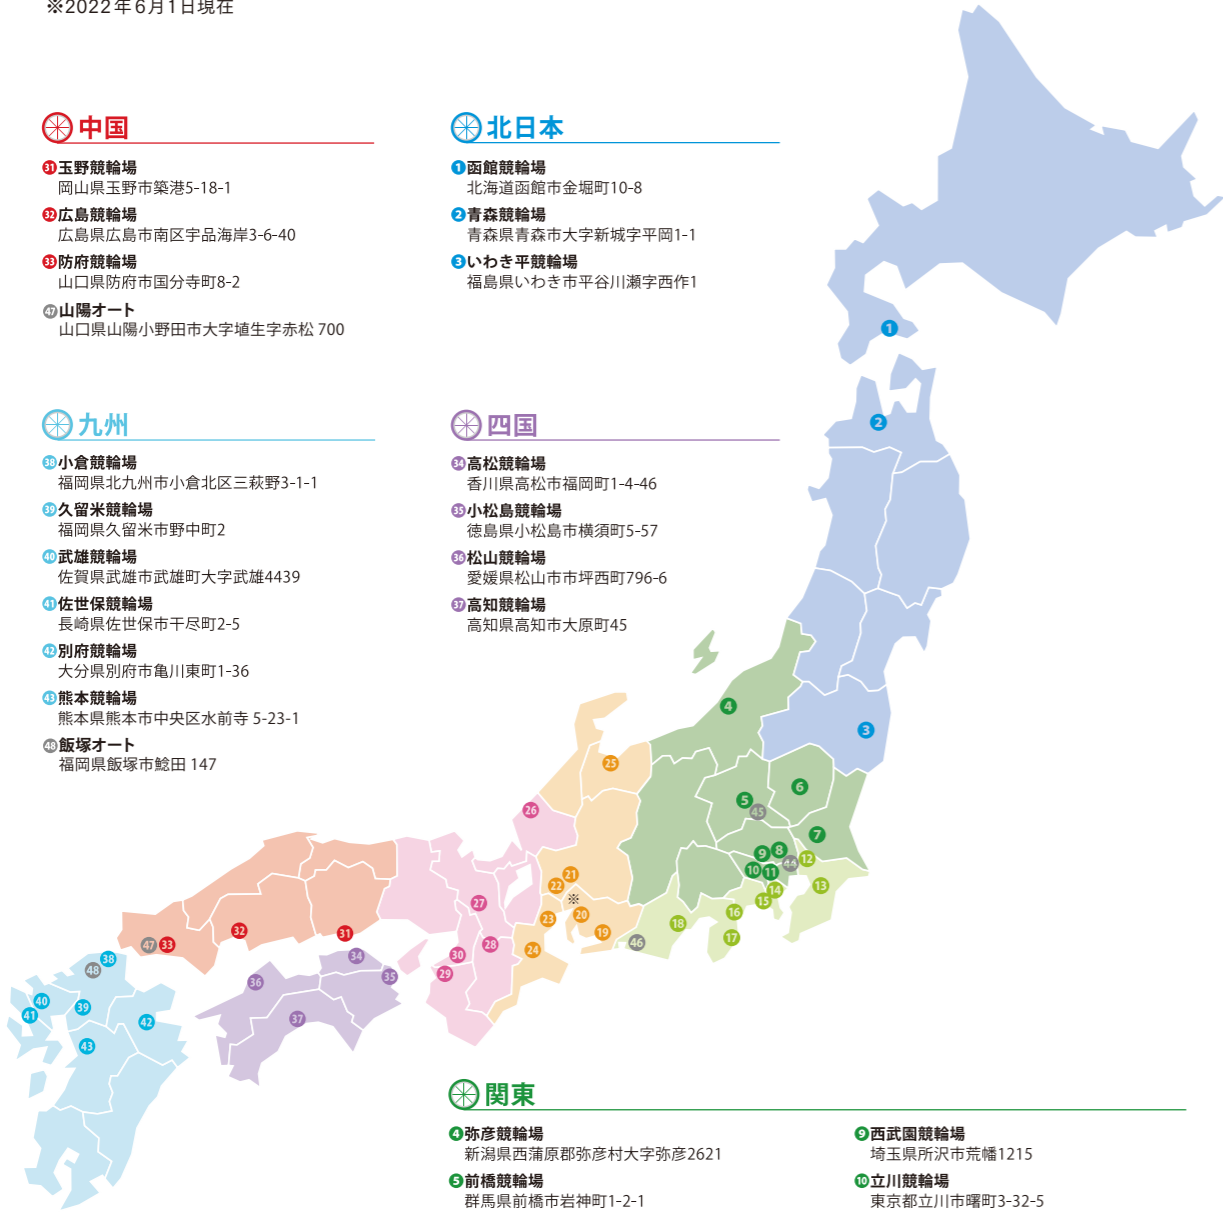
※2022年6月1日現在

中国
31玉野競輪場
岡山県玉野市築港5-18-1
32広島競輪場
広島県広島市南区宇品海岸3-6-40
33防府競輪場
山口県防府市国分寺町8-2
47山陽オート
山口県山陽小野田市大字埴生字赤松 700

北日本
1函館競輪場
北海道函館市金堀町10-8
2青森競輪場
青森県青森市大字新城字平岡1-1
3いわき平競輪場
福島県いわき市平谷川瀬字西作1

九州
38小倉競輪場
福岡県北九州市小倉北区三萩野3-1-1
39久留米競輪場
福岡県久留米市野中町2
40武雄競輪場
佐賀県武雄市武雄町大字武雄4439
41佐世保競輪場
長崎県佐世保市干尽町2-5
42別府競輪場
大分県別府市亀川東町1-36
43熊本競輪場
熊本県熊本市中央区水前寺 5-23-1
48飯塚オート
福岡県飯塚市鯰田 147

四国
34高松競輪場
香川県高松市福岡町1-4-46
35小松島競輪場
徳島県小松島市横須町5-57
36松山競輪場
愛媛県松山市市坪西町796-6
37高知競輪場
高知県高知市大原町45

1
2
3
4
5
6
7
8
9
10
11
12
13
14
15
16
17
18
19
20
21
22
23
24
25
26
27
28
29
30
31
32
33
34
35
36
37
38
39
40
41
42
43
44
45
46
47
48
※

関東
4弥彦競輪場
新潟県西蒲原郡弥彦村大字弥彦2621
5前橋競輪場
群馬県前橋市岩神町1-2-1
9西武園競輪場
埼玉県所沢市荒幡1215
10立川競輪場
東京都立川市曙町3-32-5